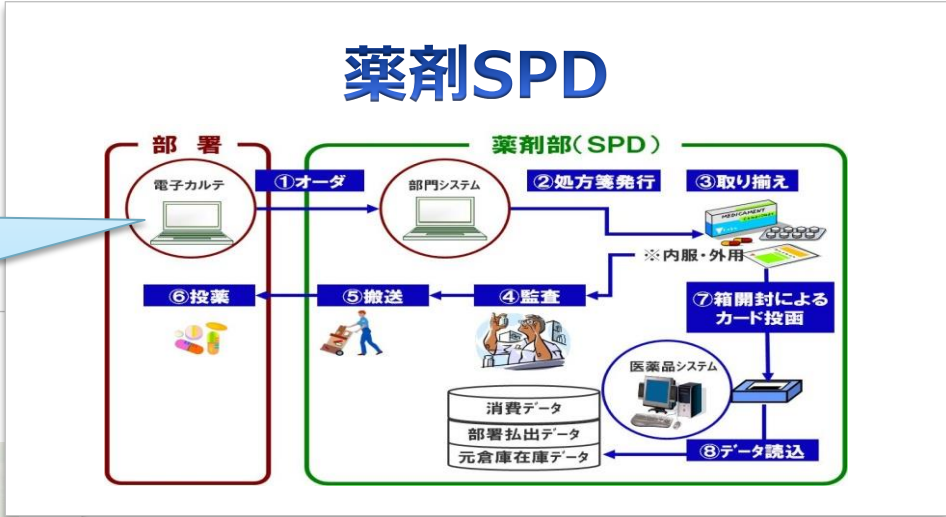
薬剤SPD

部署

電子カルテ

①オーダ

薬剤部（SPD）

部門システム

②処方箋発行

③取り揃え

MEDICAMENT

※内服・外用

⑥投薬

⑤搬送

④監査

⑦箱開封によるカード投函

医薬品システム

消費データ

部署払出データ

元倉庫在庫データ

⑧データ読込